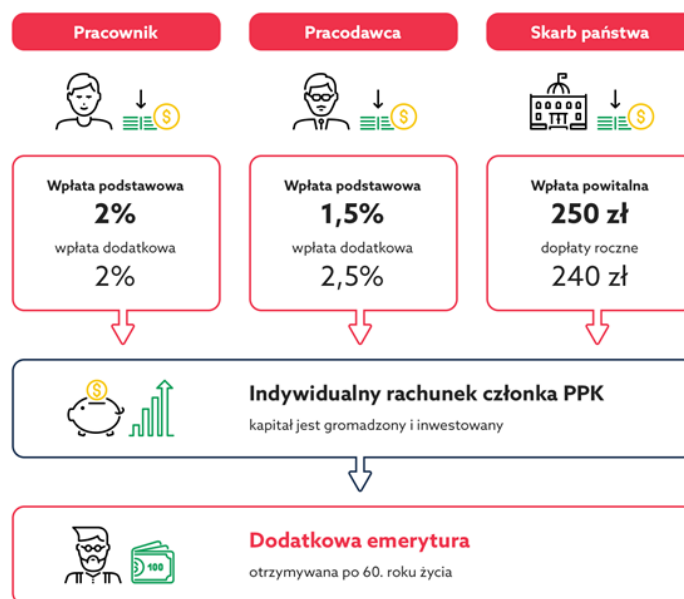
Pracownik

Wpłata podstawowa
2%
wpłata dodatkowa
2%

Pracodawca

Wpłata podstawowa
1,5%
wpłata dodatkowa
2,5%

Skarb państwa

Wpłata powitalna
250 zł
dopłaty roczne
240 zł

Indywidualny rachunek członka PPK
kapitał jest gromadzony i inwestowany

Dodatkowa emerytura
otrzymywana po 60. roku życia